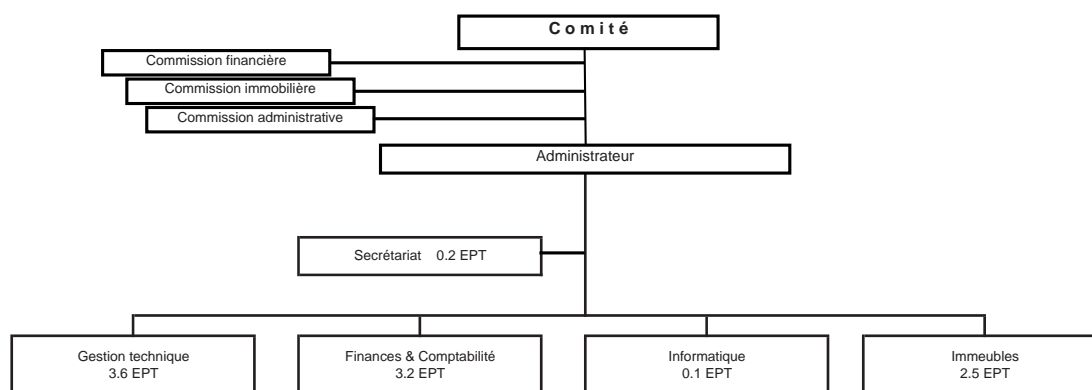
Comité

Commission financière

Commission immobilière

Commission administrative

Administrateur

Secrétariat 0.2 EPT

Gestion technique
3.6 EPT

Finances & Comptabilité
3.2 EPT

Informatique
0.1 EPT

Immeubles
2.5 EPT